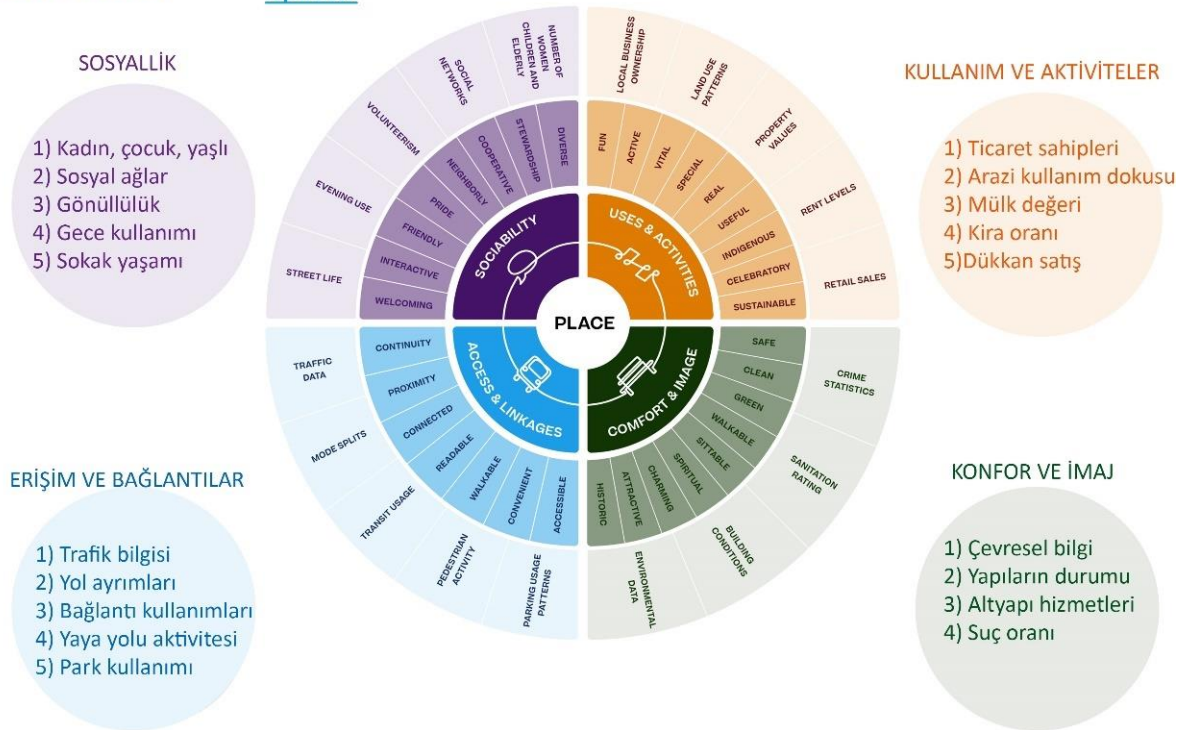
SOSYALLİK

1) Kadın, çocuk, yaşlı
2) Sosyal ağlar
3) Gönüllülük
4) Gece kullanımı
5) Sokak yaşamı

KULLANIM VE AKTİVİTELER

1) Ticaret sahipleri
2) Arazi kullanım dokusu
3) Mülk değeri
4) Kira oranı
5)Dükkan satış

ERİŞİM VE BAĞLANTILAR

1) Trafik bilgisi
2) Yol ayrımları
3) Bağlantı kullanımları
4) Yaya yolu aktivitesi
5) Park kullanımı

KONFOR VE İMAJ

1) Çevresel bilgi
2) Yapıların durumu
3) Altyapı hizmetleri
4) Suç oranı

PLACE

SOCIABILITY
WELCOMING
INTERACTIVE
FRIENDLY
PRIDE
NEIGHBORLY
COOPERATIVE
STEWARDSHIP
DIVERSE
STREET LIFE
EVENING USE
VOLUNTEERISM
SOCIAL NETWORKS
NUMBER OF WOMEN CHILDREN AND ELDERLY

USES & ACTIVITIES
FUN
ACTIVE
VITAL
SPECIAL
REAL
USEFUL
INDIGENOUS
CELEBRATORY
SUSTAINABLE
LOCAL BUSINESS OWNERSHIP
LAND USE PATTERNS
PROPERTY VALUES
RENT LEVELS
RETAIL SALES

ACCESS & LINKAGES
CONTINUITY
PROXIMITY
CONNECTED
READABLE
WALKABLE
CONVENIENT
ACCESSIBLE
TRAFFIC DATA
MODE SPLITS
TRANSIT USAGE
PEDESTRIAN ACTIVITY
PARKING USAGE PATTERNS

COMFORT & IMAGE
SAFE
CLEAN
GREEN
WALKABLE
SITTABLE
SPIRITUAL
CHARMING
ATTRACTIVE
HISTORIC
CRIME STATISTICS
SANITATION RATING
BUILDING CONDITIONS
ENVIRONMENTAL DATA